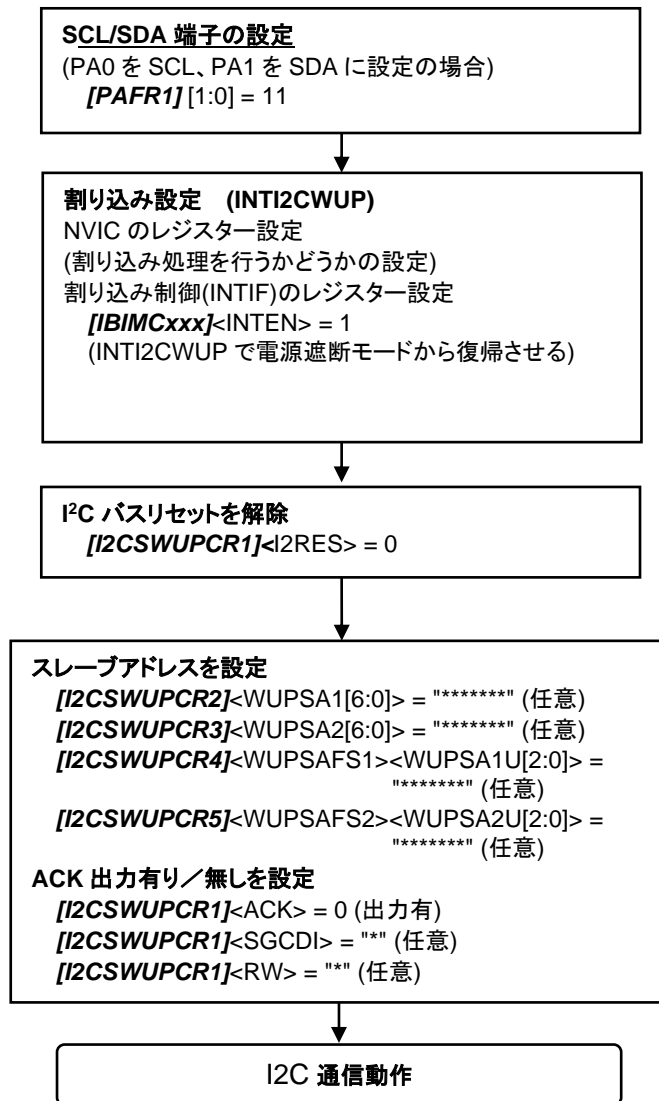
SCL/SDA 端子の設定
(PA0 を SCL、PA1 を SDA に設定の場合)
[PAFR1] [1:0] = 11

割り込み設定 (INTI2CWUP)
NVIC のレジスター設定
(割り込み処理を行うかどうかの設定)
割り込み制御(INTIF)のレジスター設定
[IBIMCxxx]<INTEN> = 1
(INTI2CWUP で電源遮断モードから復帰させる)

$I^2C$ バスリセットを解除
[I2CSWUPCR1]<I2RES> = 0

スレーブアドレスを設定
[I2CSWUPCR2]<WUPSA1[6:0]> = "*******" (任意)
[I2CSWUPCR3]<WUPSA2[6:0]> = "*******" (任意)
[I2CSWUPCR4]<WUPSAFS1><WUPSA1U[2:0]> = "*******" (任意)
[I2CSWUPCR5]<WUPSAFS2><WUPSA2U[2:0]> = "*******" (任意)
ACK 出力有り／無しを設定
[I2CSWUPCR1]<ACK> = 0 (出力有)
[I2CSWUPCR1]<SGCDI> = "*" (任意)
[I2CSWUPCR1]<RW> = "*" (任意)

I2C 通信動作